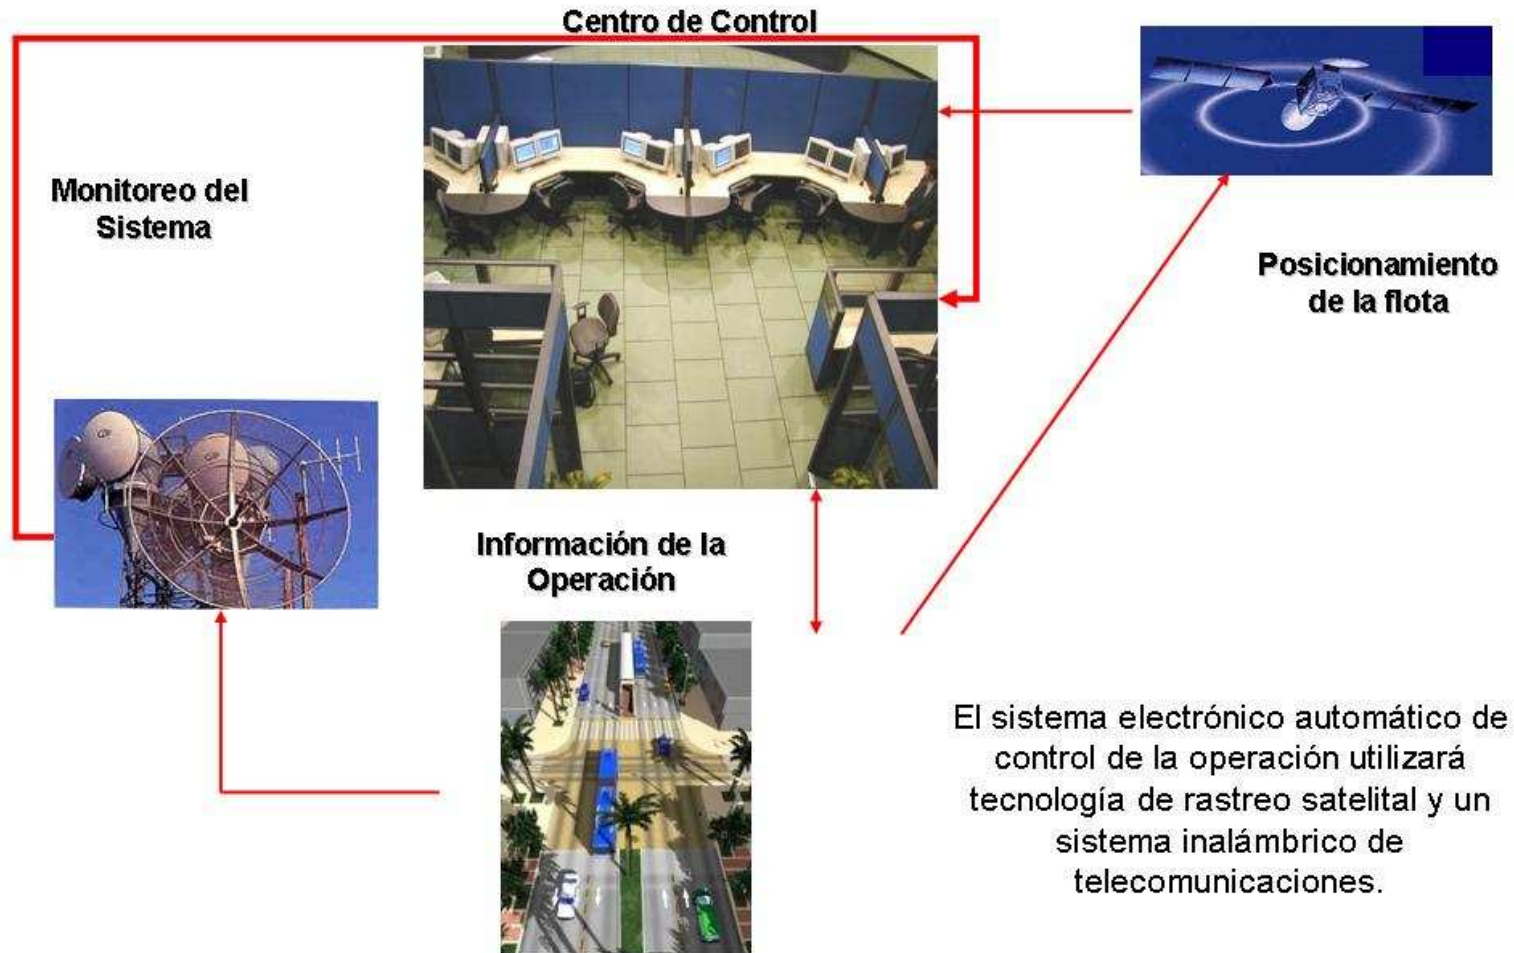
Centro de Control

Monitoreo del Sistema

Posicionamiento de la flota

Información de la Operación

El sistema electrónico automático de control de la operación utilizará tecnología de rastreo satelital y un sistema inalámbrico de telecomunicaciones.